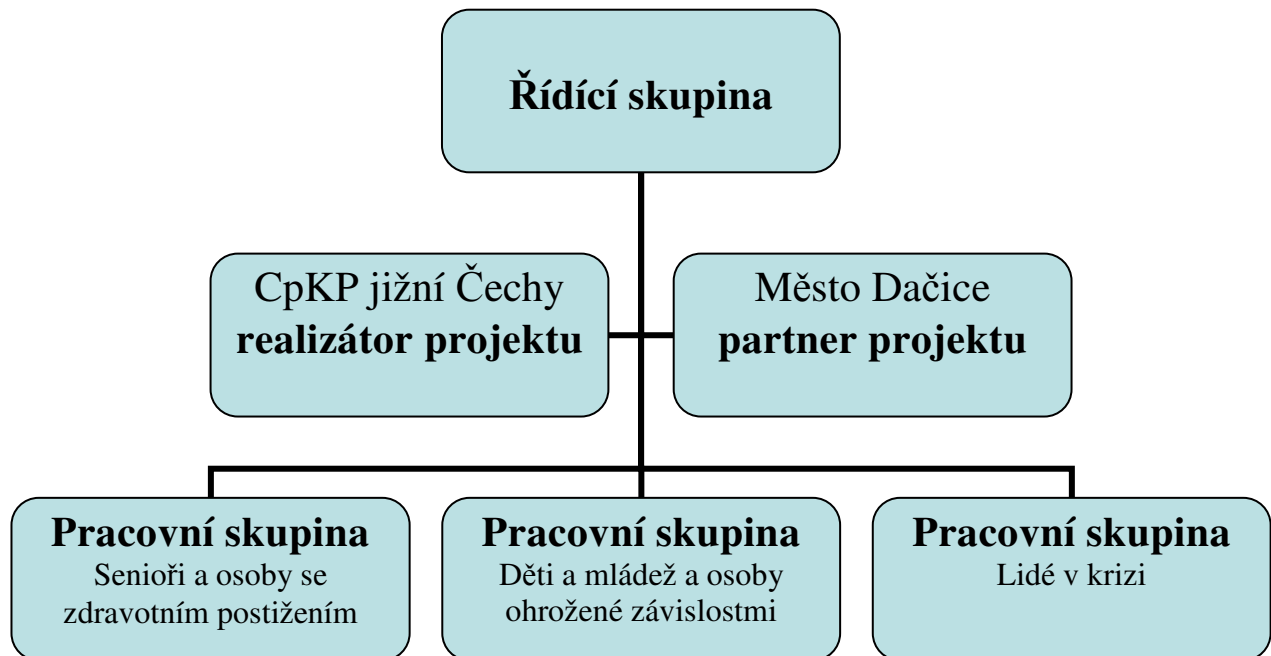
Řídící skupina

CpKP jižní Čechy
realizátor projektu

Město Dačice
partner projektu

Pracovní skupina
Senioři a osoby se zdravotním postižením

Pracovní skupina
Děti a mládež a osoby ohrožené závislostmi

Pracovní skupina
Lidé v krizi